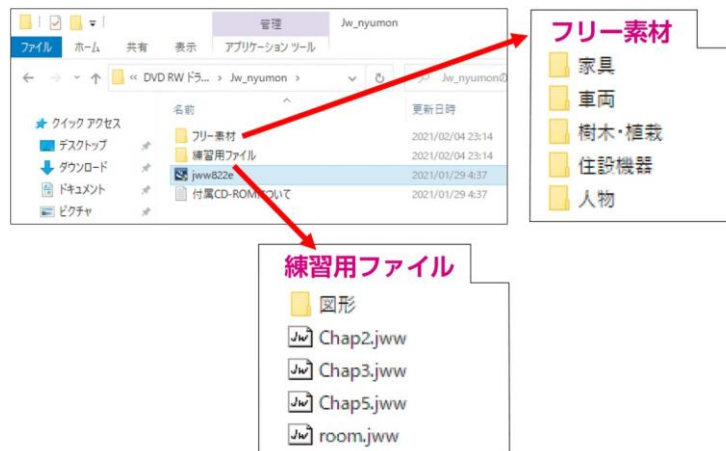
管理
Jw_nyumon
ファイル ホーム 共有 表示 アプリケーション ツール
« DVD RW ドラ... › Jw_nyumon ›
Jw_nyumonの
名前
更新日時
クイック アクセス
デスクトップ
ダウンロード
ドキュメント
ピクチャ
フリー素材 2021/02/04 23:14
練習用ファイル 2021/02/04 23:14
jww822e 2021/01/29 4:37
付属CD-ROMについて 2021/01/29 4:37

フリー素材
家具
車両
樹木・植栽
住設機器
人物

練習用ファイル
図形
Chap2.jww
Chap3.jww
Chap5.jww
room.jww